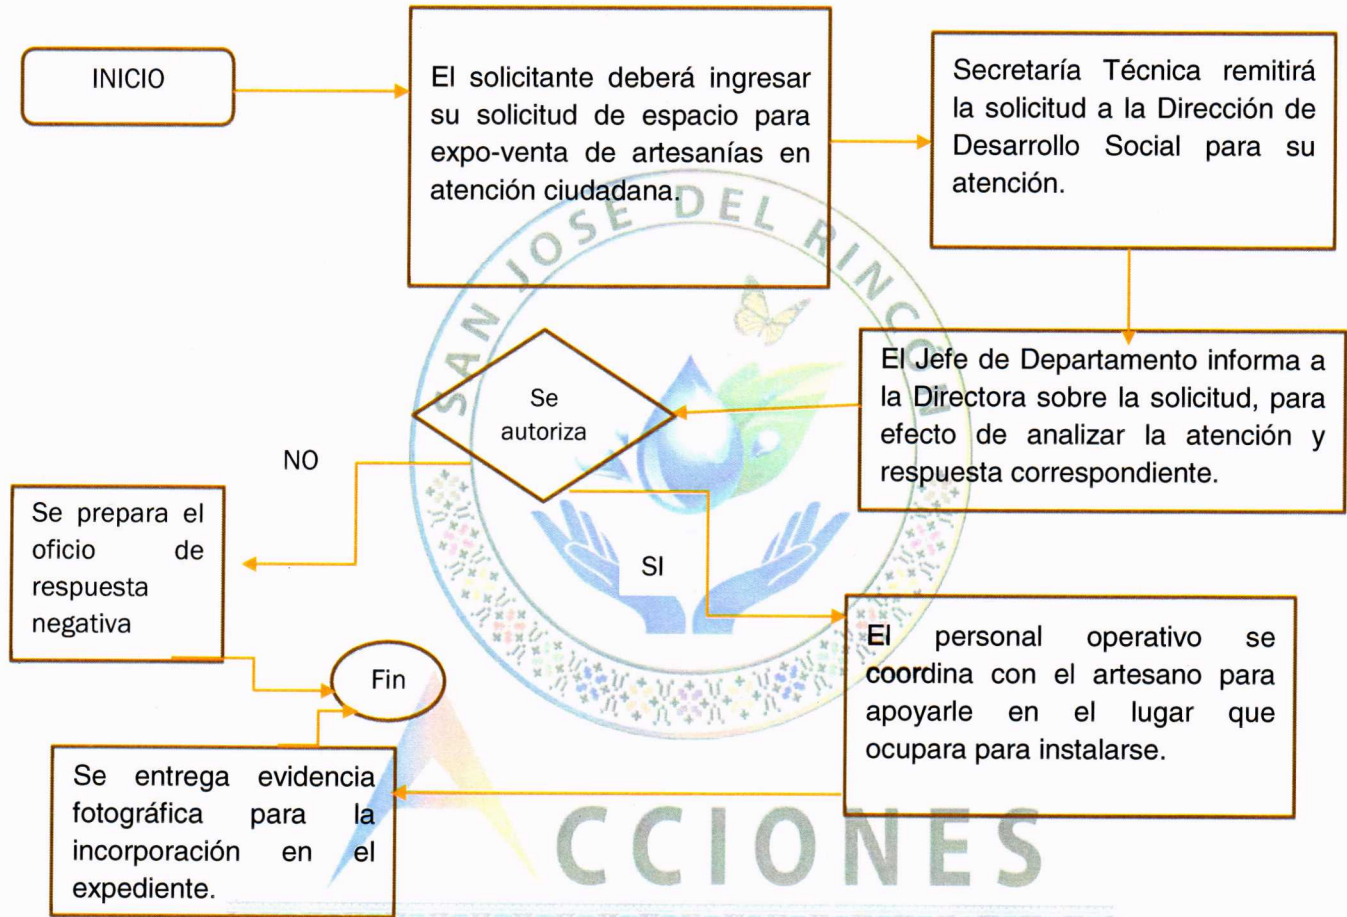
INICIO

El solicitante deberá ingresar su solicitud de espacio para expo-venta de artesanías en atención ciudadana.

Secretaría Técnica remitirá la solicitud a la Dirección de Desarrollo Social para su atención.

SAN JOSE DEL RINCON

El Jefe de Departamento informa a la Directora sobre la solicitud, para efecto de analizar la atención y respuesta correspondiente.

Se autoriza

NO

SI

Se prepara el oficio de respuesta negativa

El personal operativo se coordina con el artesano para apoyarle en el lugar que ocupara para instalarse.

Fin

Se entrega evidencia fotográfica para la incorporación en el expediente.

ACCIONES